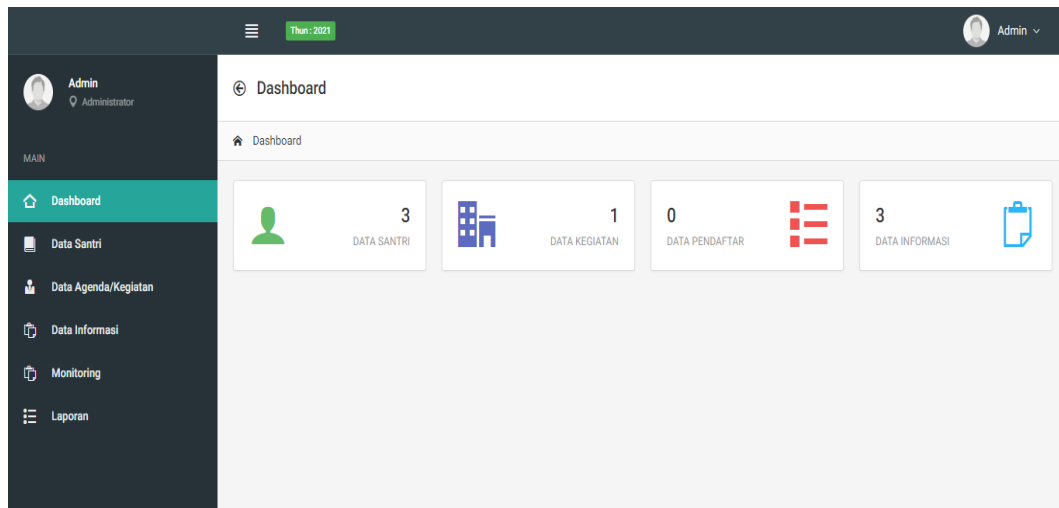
Thun : 2021

Admin

Admin
Administrator

MAIN

Dashboard

Data Santri

Data Agenda/Kegiatan

Data Informasi

Monitoring

Laporan

Dashboard

Dashboard

3
DATA SANTRI

1
DATA KEGIATAN

0
DATA PENDAFTAR

3
DATA INFORMASI